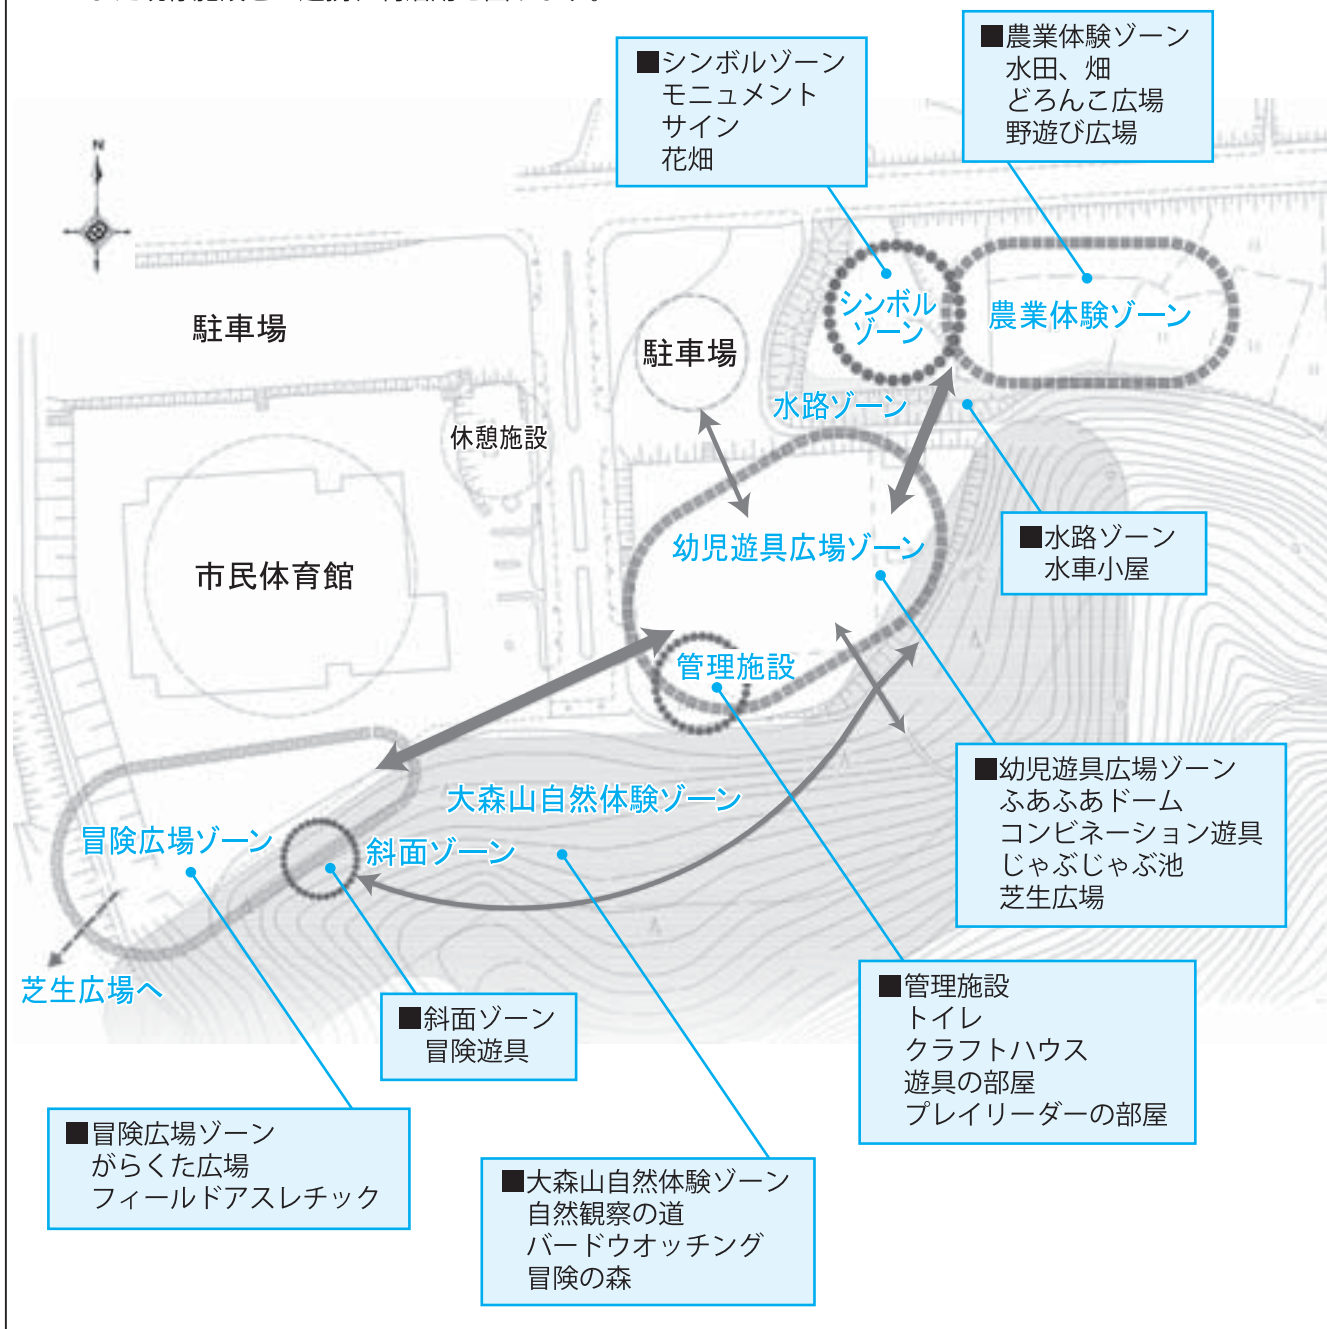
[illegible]

■シンボルゾーン
モニュメント
サイン
花畑

■農業体験ゾーン
水田、畑
どろんこ広場
野遊び広場

N

駐車場

駐車場

シンボルゾーン

農業体験ゾーン

水路ゾーン

休憩施設

市民体育館

幼児遊具広場ゾーン

■水路ゾーン
水車小屋

管理施設

大森山自然体験ゾーン

冒険広場ゾーン

斜面ゾーン

■幼児遊具広場ゾーン
ふあふあドーム
コンビネーション遊具
じゃぶじゃぶ池
芝生広場

芝生広場へ

■斜面ゾーン
冒険遊具

■管理施設
トイレ
クラフトハウス
遊具の部屋
プレイリーダーの部屋

■冒険広場ゾーン
がらくた広場
フィールドアスレチック

■大森山自然体験ゾーン
自然観察の道
バードウオッチング
冒険の森